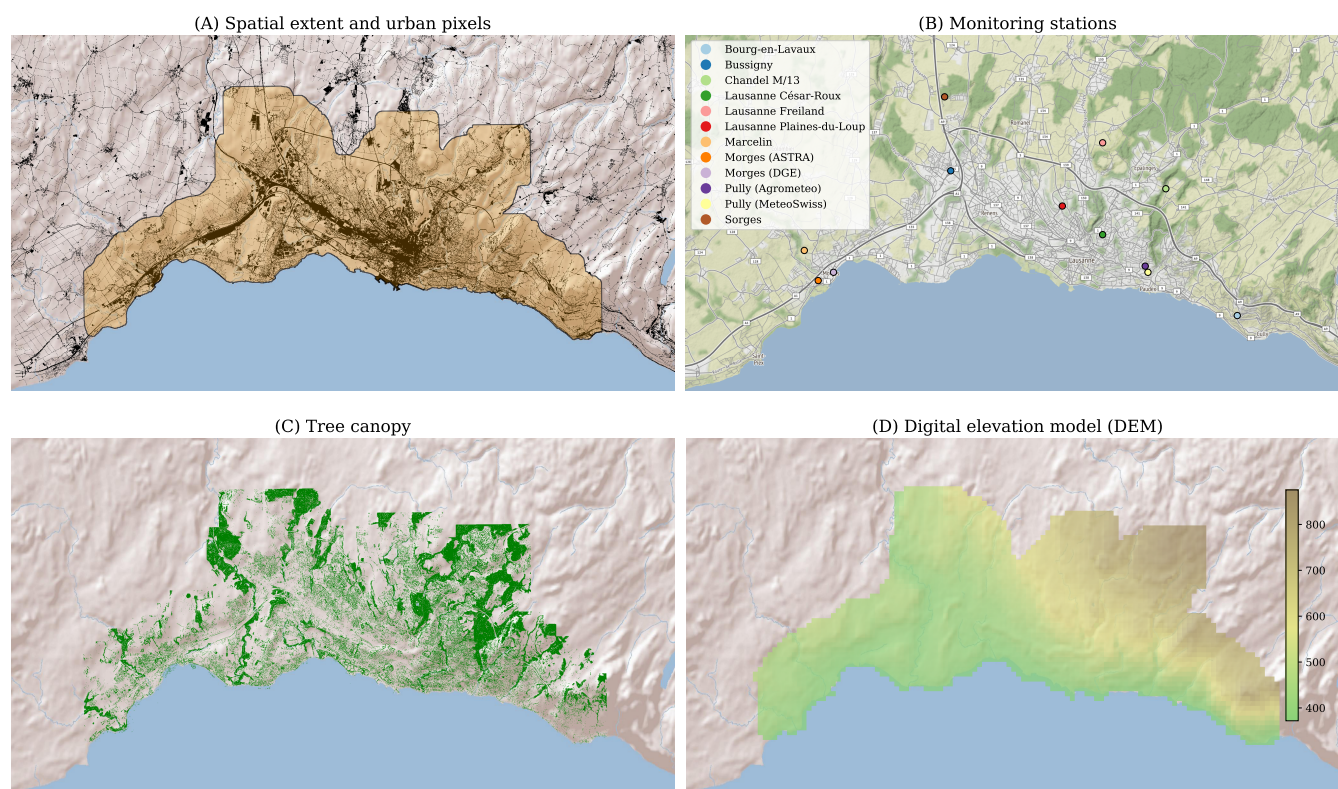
(A) Spatial extent and urban pixels

(B) Monitoring stations

Bourg-en-Lavaux
Bussigny
Chandel M/13
Lausanne César-Roux
Lausanne Freiland
Lausanne Plaines-du-Loup
Marcelin
Morges (ASTRA)
Morges (DGE)
Pully (Agrometeo)
Pully (MeteoSwiss)
Sorges

Lausanne

(C) Tree canopy

(D) Digital elevation model (DEM)

800
700
600
500
400